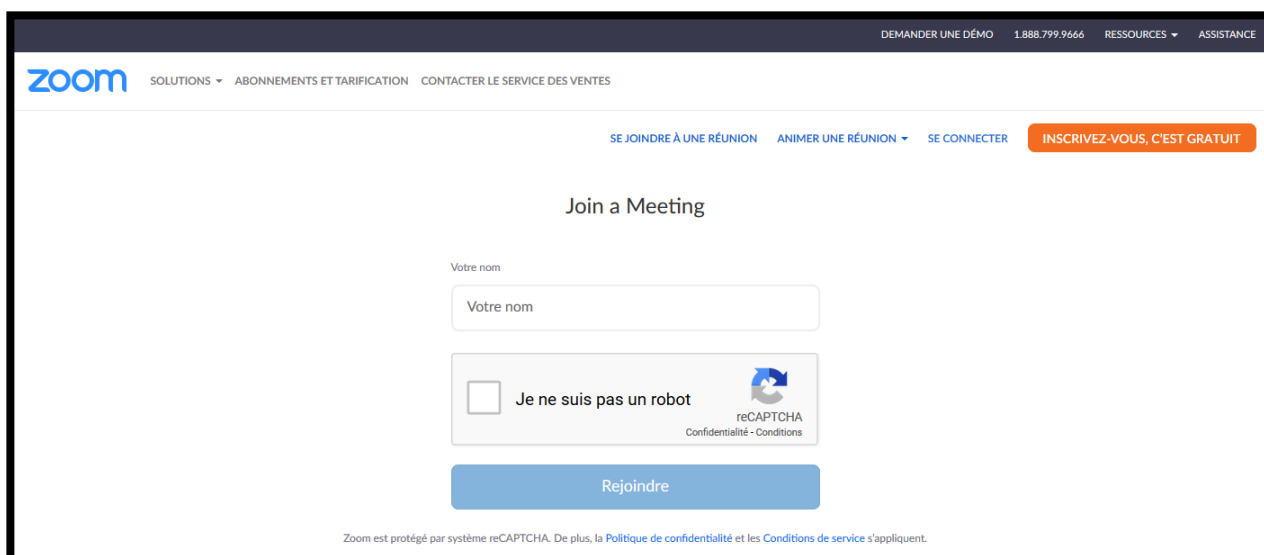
DEMANDER UNE DÉMO 1.888.799.9666 RESSOURCES ▾ ASSISTANCE

zoom SOLUTIONS ▾ ABONNEMENTS ET TARIFICATION CONTACTER LE SERVICE DES VENTES

SE JOINDRE À UNE RÉUNION ANIMER UNE RÉUNION ▾ SE CONNECTER INSCRIVEZ-VOUS, C'EST GRATUIT

Join a Meeting

Votre nom

Votre nom

Je ne suis pas un robot

reCAPTCHA
Confidentialité - Conditions

Rejoindre

Zoom est protégé par système reCAPTCHA. De plus, la Politique de confidentialité et les Conditions de service s'appliquent.